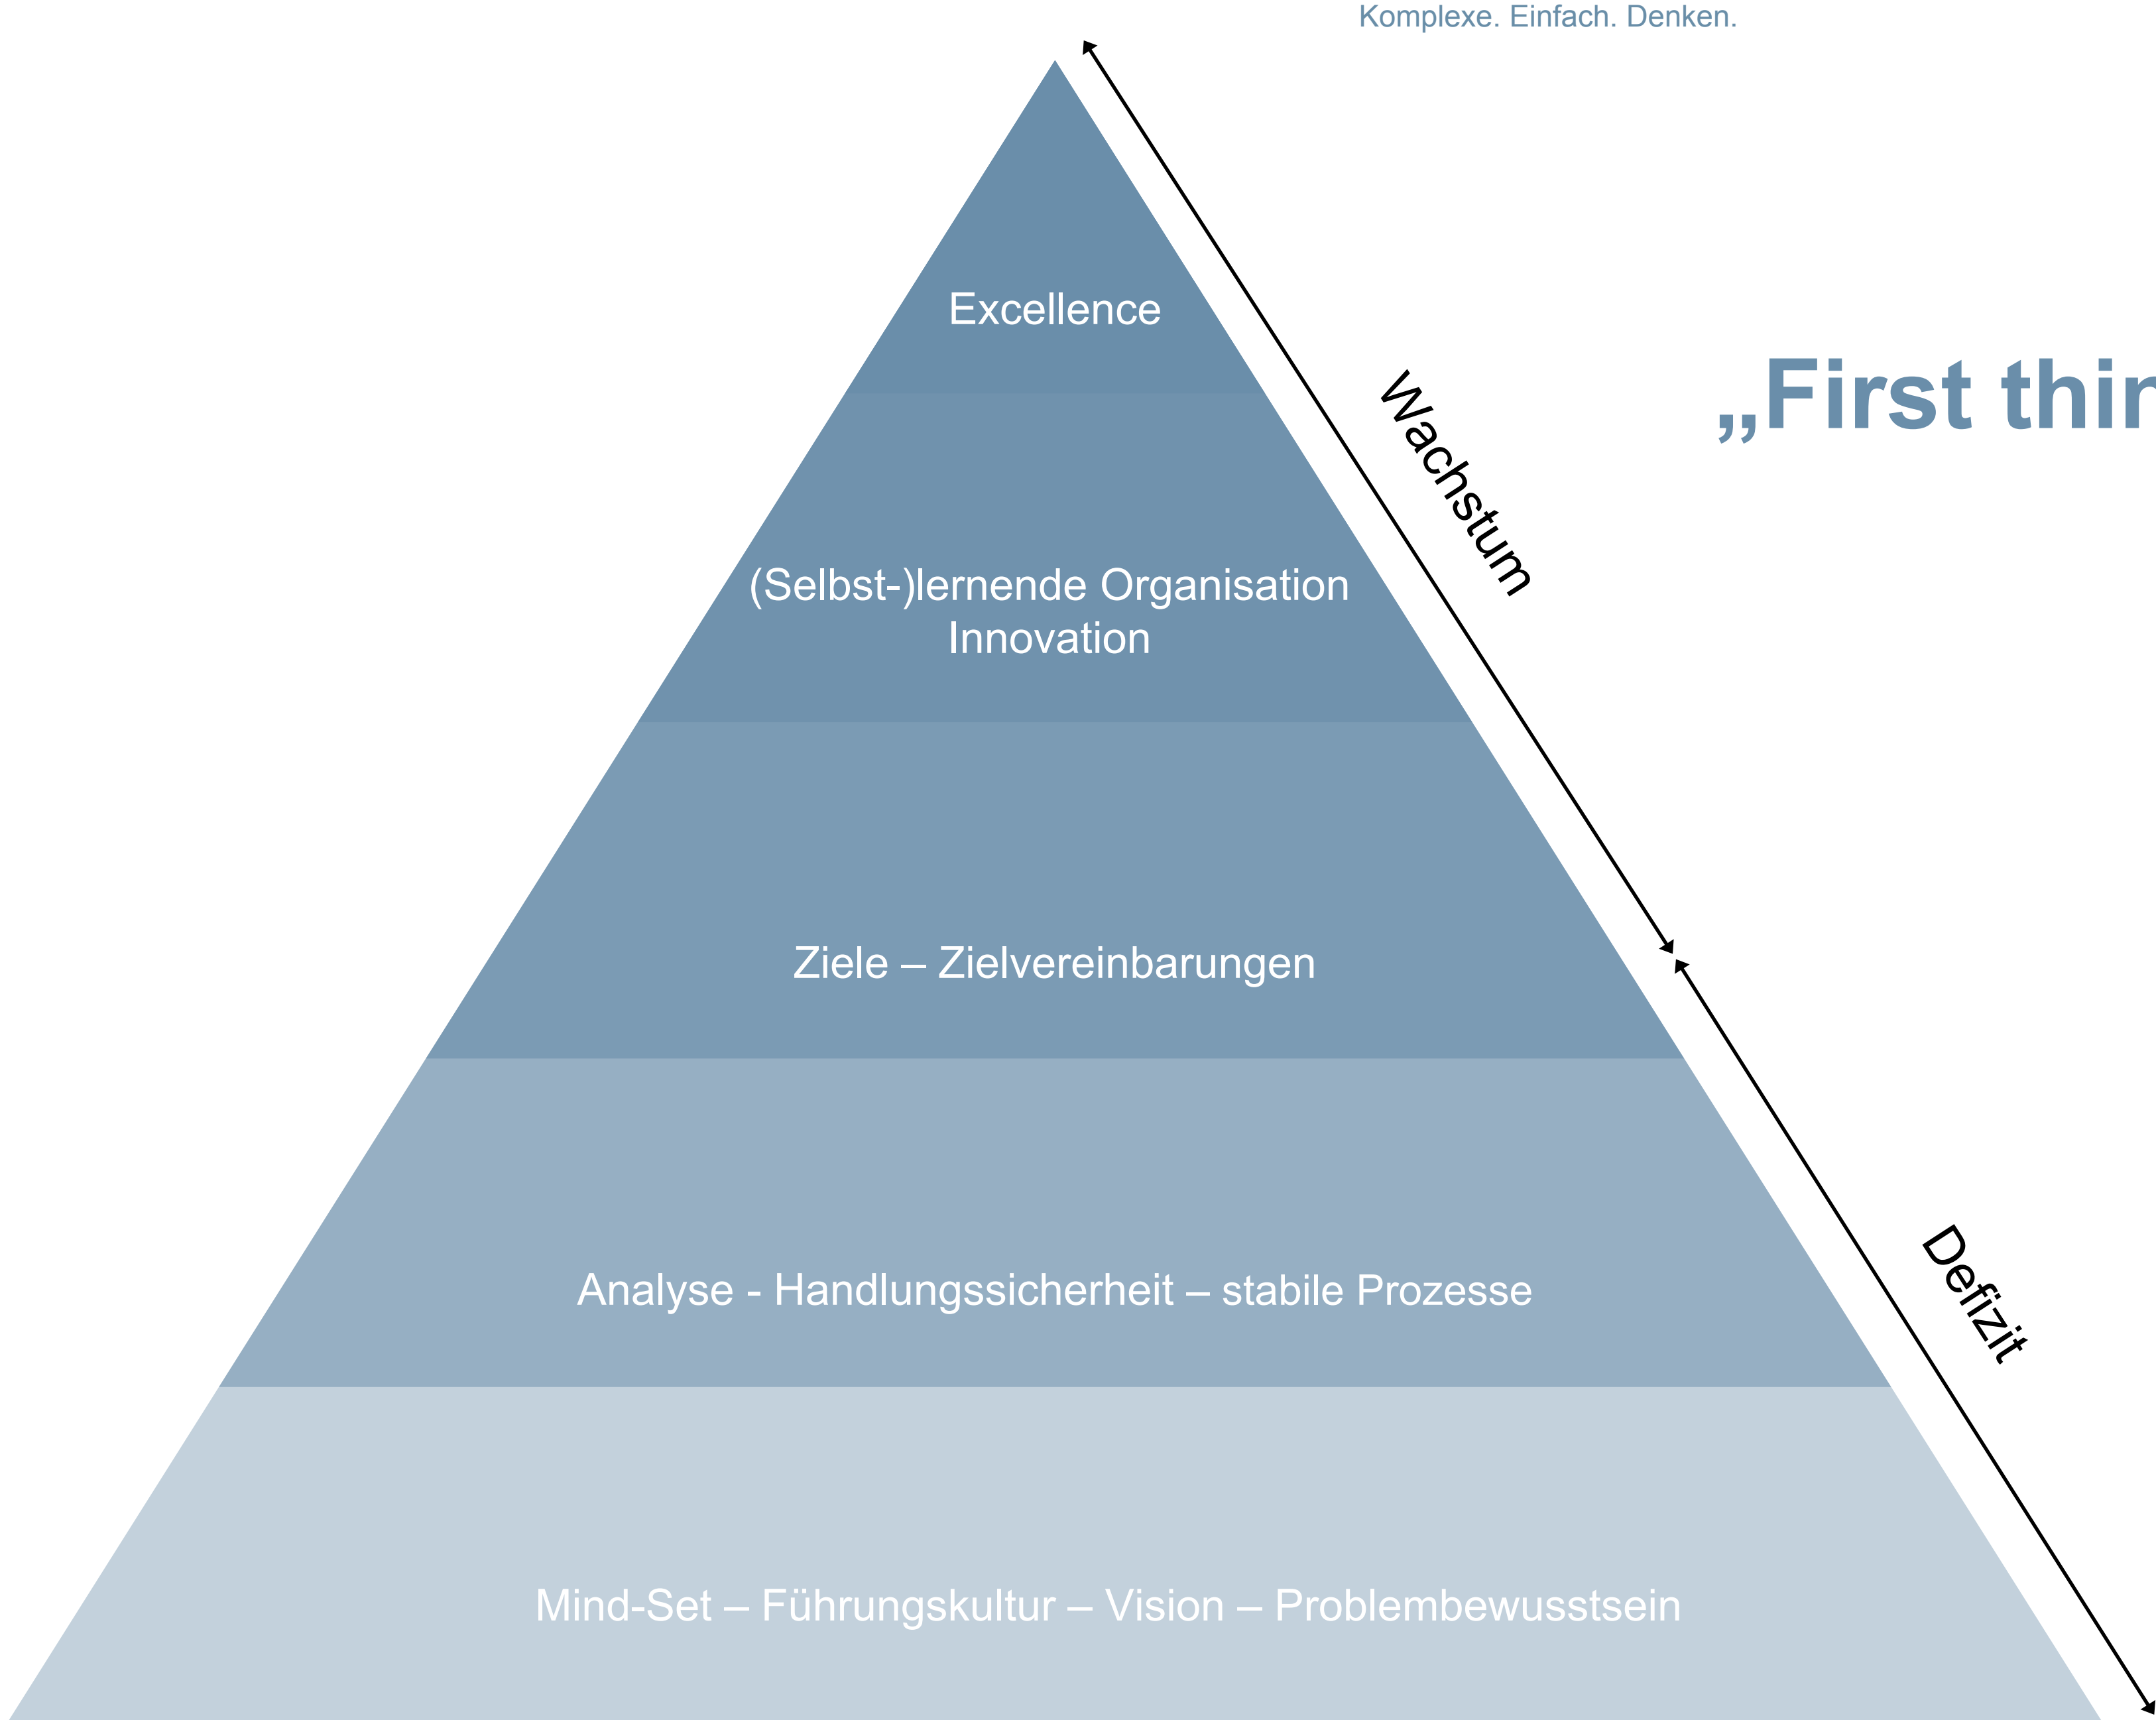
Komplexe. Einfach. Denken.

„First thi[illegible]

Excellence

(Selbst-)lernende Organisation
Innovation

Ziele – Zielvereinbarungen

Analyse - Handlungssicherheit – stabile Prozesse

Mind-Set – Führungskultur – Vision – Problembewusstsein

Wachstum

Defizit